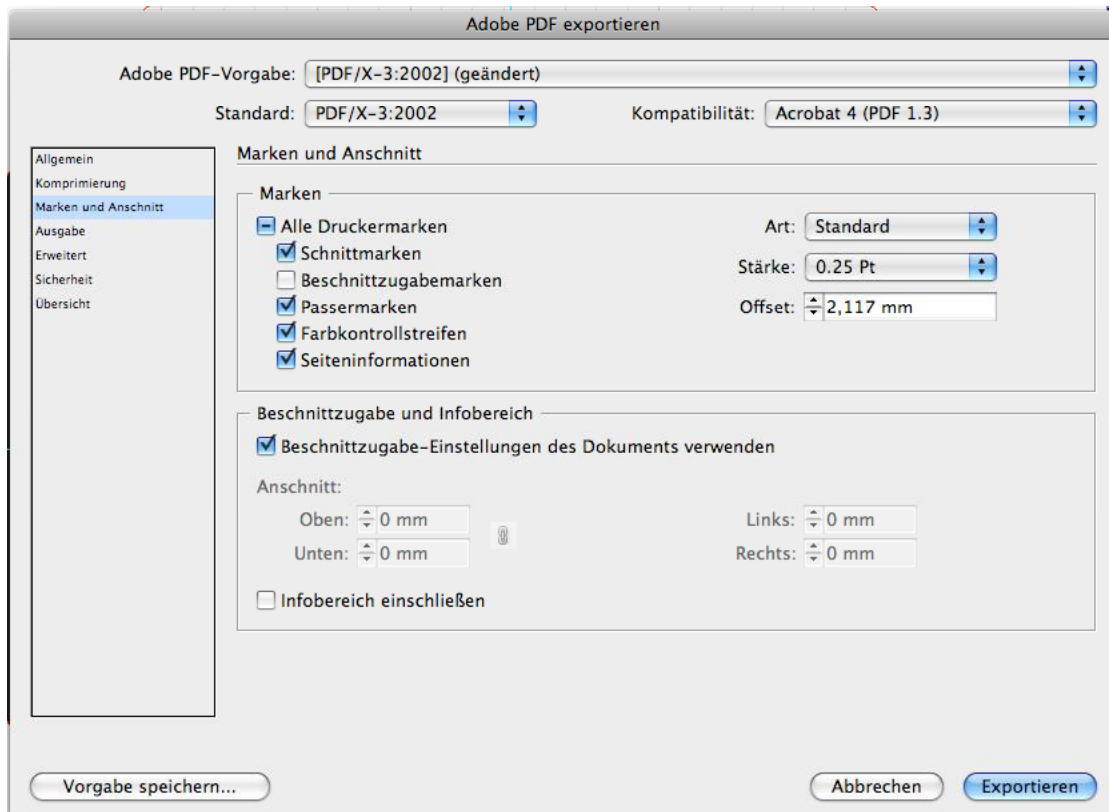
Adobe PDF exportieren

Adobe PDF-Vorgabe: [PDF/X-3:2002] (geändert)

Standard: PDF/X-3:2002

Kompatibilität: Acrobat 4 (PDF 1.3)

Allgemein
Komprimierung
Marken und Anschnitt
Ausgabe
Erweitert
Sicherheit
Übersicht

Marken und Anschnitt

Marken

Alle Druckermarken
Schnittmarken
Beschnittzugabemarken
Passermarken
Farbkontrollstreifen
Seiteninformationen

Art: Standard
Stärke: 0.25 Pt
Offset: 2,117 mm

Beschnittzugabe und Infobereich

Beschnittzugabe-Einstellungen des Dokuments verwenden

Anschnitt:
Oben: 0 mm
Unten: 0 mm
Links: 0 mm
Rechts: 0 mm

Infobereich einschließen

Vorgabe speichern...

Abbrechen

Exportieren